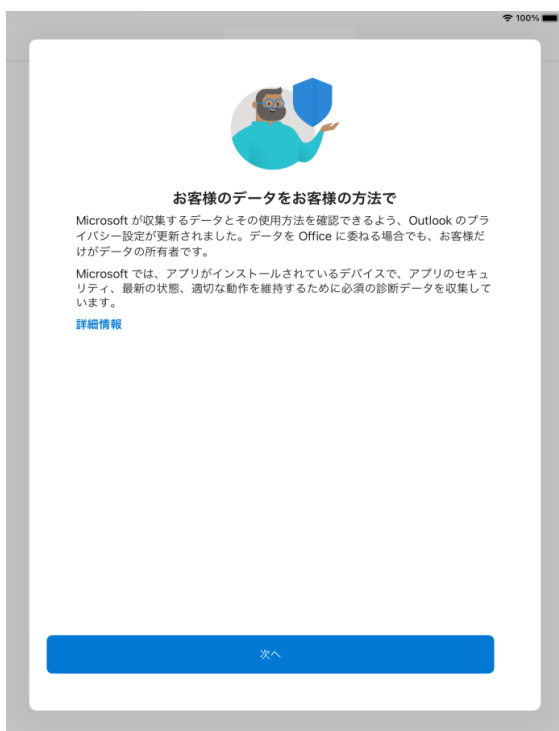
100%

お客様のデータをお客様の方法で

Microsoft が収集するデータとその使用方法を確認できるよう、Outlook のプライバシー設定が更新されました。データを Office に委ねる場合でも、お客様だけがデータの所有者です。

Microsoft では、アプリがインストールされているデバイスで、アプリのセキュリティ、最新の状態、適切な動作を維持するために必須の診断データを収集しています。

詳細情報

次へ